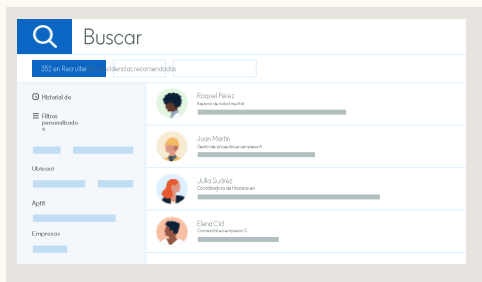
Buscar

332 en Recruiter
coincidencias recomendadas

Historial de

Filtros personalizados

Ubicaci

Aptit

Empresas

Raquel Pérez
Asesora de salud mental

Juan Martín
Gestor de proyectos en empresa A

Julia Suárez
Coordinadora de Hampsun

Elena Cid
Contactó en empresa C